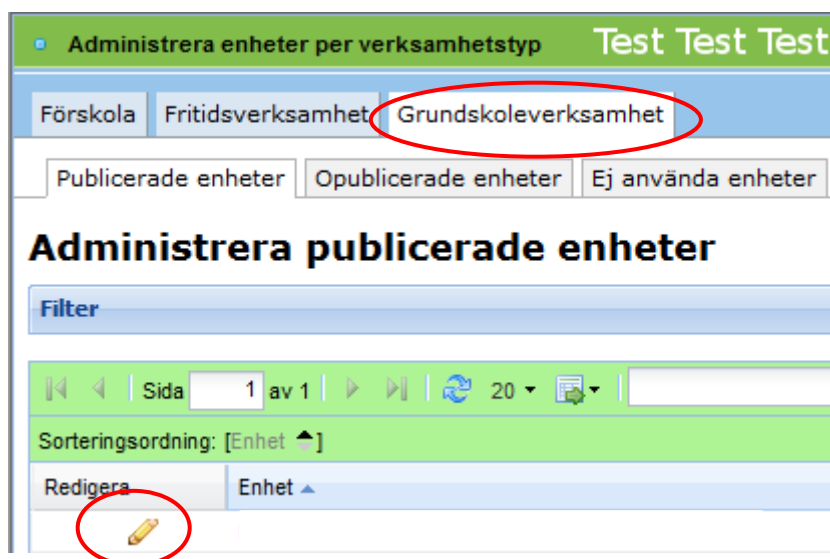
Administrera enheter per verksamhetstyp

Test Test Test

Förskola | Fritidsverksamhet | Grundskoleverksamhet

Publicerade enheter | Opublicerade enheter | Ej använda enheter

Administrera publicerade enheter

Filter

Sida 1 av 1 20

Sorteringsordning: [Enhet]

| Redigera | Enhet |
|---|---|
| | |